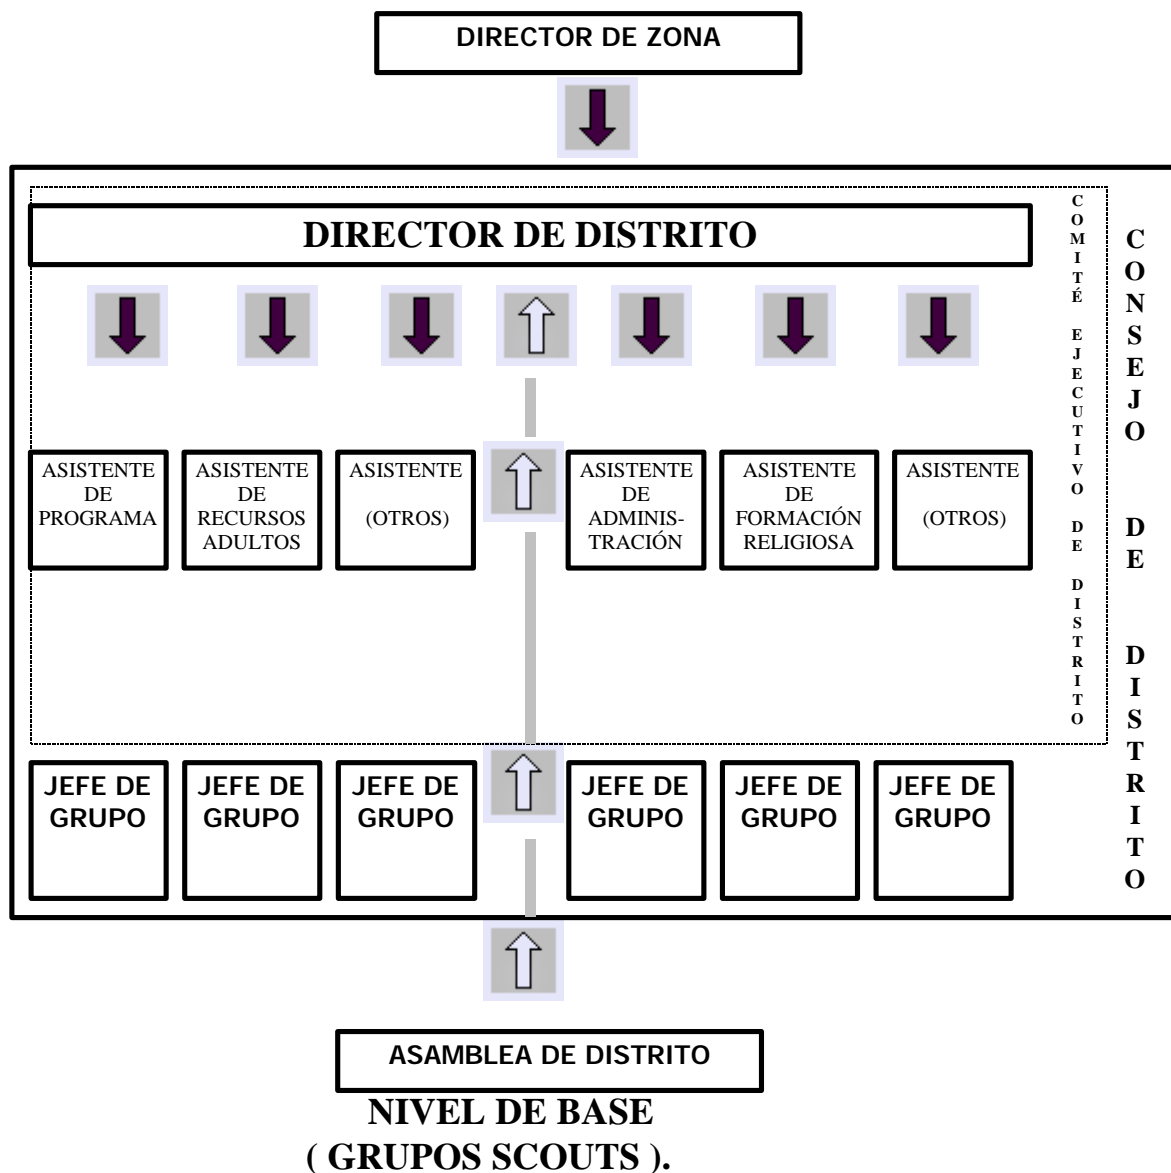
DIRECTOR DE ZONA

DIRECTOR DE DISTRITO

COMITÉ EJECUTIVO DE DISTRITO

CONSEJO DE DISTRITO

ASISTENTE DE PROGRAMA

ASISTENTE DE RECURSOS ADULTOS

ASISTENTE (OTROS)

ASISTENTE DE ADMINISTRACIÓN

ASISTENTE DE FORMACIÓN RELIGIOSA

ASISTENTE (OTROS)

JEFE DE GRUPO

JEFE DE GRUPO

JEFE DE GRUPO

JEFE DE GRUPO

JEFE DE GRUPO

JEFE DE GRUPO

ASAMBLEA DE DISTRITO

NIVEL DE BASE
( GRUPOS SCOUTS ).